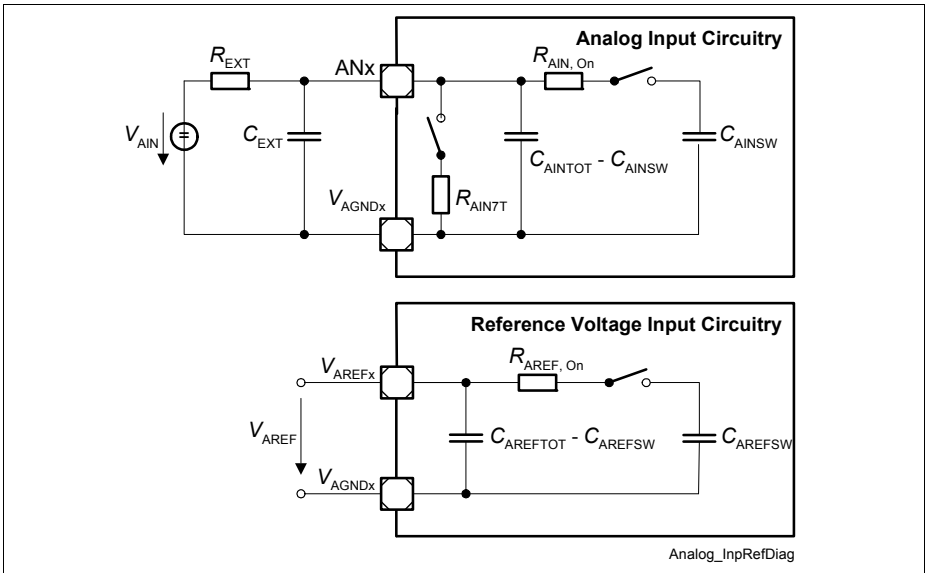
Analog Input Circuitry

$R_{EXT}$

ANx

$R_{AIN, On}$

$V_{AIN}$

$C_{EXT}$

$C_{AINTOT}$ - $C_{AINSW}$

$C_{AINSW}$

$V_{AGNDx}$

$R_{AIN7T}$

Reference Voltage Input Circuitry

$V_{AREFx}$

$R_{AREF, On}$

$V_{AREF}$

$C_{AREFTOT}$ - $C_{AREFSW}$

$C_{AREFSW}$

$V_{AGNDx}$

Analog_InpRefDiag